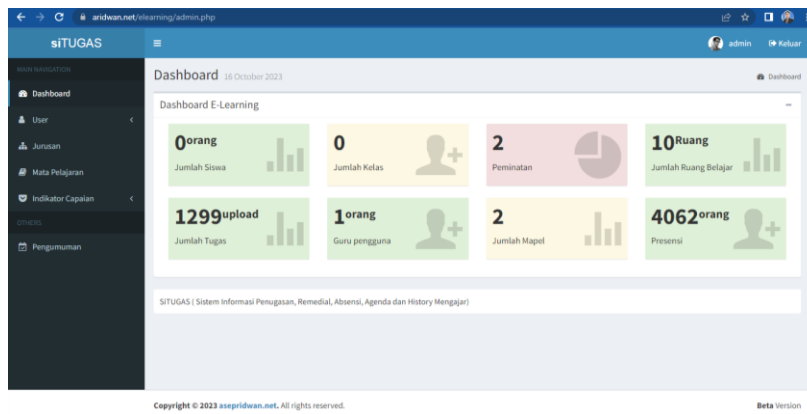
aridwan.net/elearning/admin.php

siTUGAS

admin
Keluar

MAIN NAVIGATION
Dashboard
User
Jurusan
Mata Pelajaran
Indikator Capaian
OTHERS
Pengumuman

Dashboard 16 October 2023
Dashboard

Dashboard E-Learning

0orang
Jumlah Siswa

0
Jumlah Kelas

2
Peminatan

10Ruang
Jumlah Ruang Belajar

1299upload
Jumlah Tugas

1orang
Guru pengguna

2
Jumlah Mapel

4062orang
Presensi

SITUGAS ( Sistem Informasi Penugasan, Remedial, Absensi, Agenda dan History Mengajar)

Copyright © 2023 asepridwan.net. All rights reserved.

Beta Version